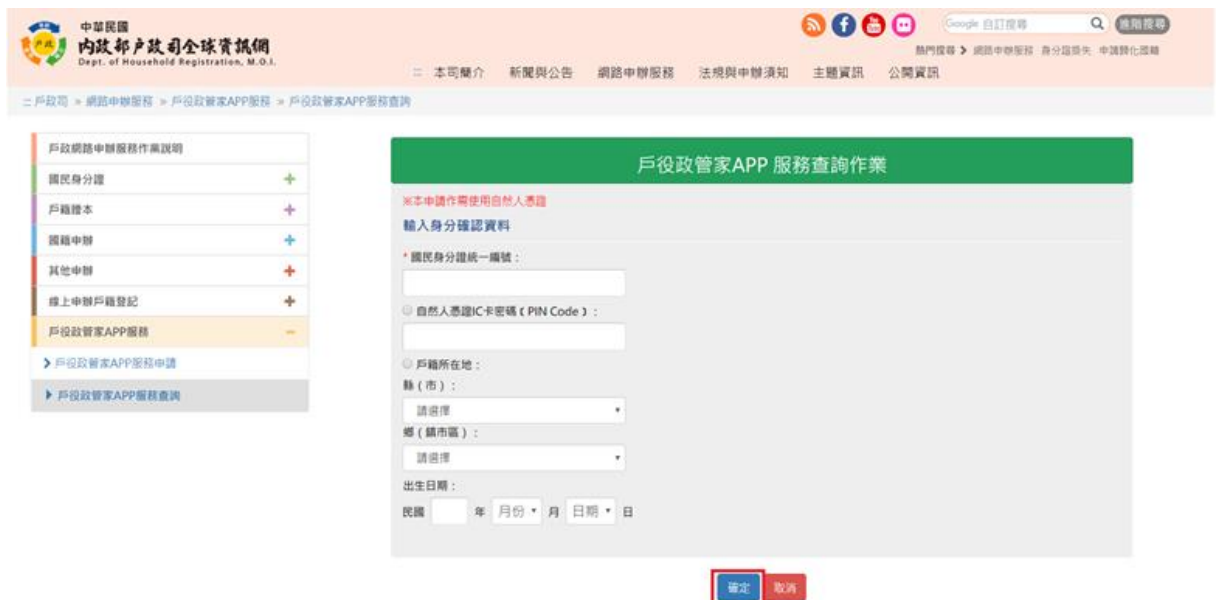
中華民國
內政部戶政司全球資訊網
Dept. of Household Registration, M.O.I.

Google 自訂搜尋 進階搜尋
熱門搜尋 > 網路申辦服務 身分證換失 申請數化謄稿

本司簡介 新聞與公告 網路申辦服務 法規與申辦須知 主題資訊 公開資訊

戶政司 » 網路申辦服務 » 戶役政管家APP服務 » 戶役政管家APP服務查詢

戶政網路申辦服務作業說明
國民身分證 +
戶籍謄本 +
國籍申辦 +
其他申辦 +
線上申辦戶籍登記 +
戶役政管家APP服務 −
> 戶役政管家APP服務申請
▸ 戶役政管家APP服務查詢

戶役政管家APP 服務查詢作業

※本申請作需使用自然人憑證
輸入身分確認資料

* 國民身分證統一編號：

自然人憑證IC卡密碼（PIN Code）：

戶籍所在地：
縣（市）：
請選擇
鄉（鎮市區）：
請選擇

出生日期：
民國 年 月份 月 日期 日

確定 取消